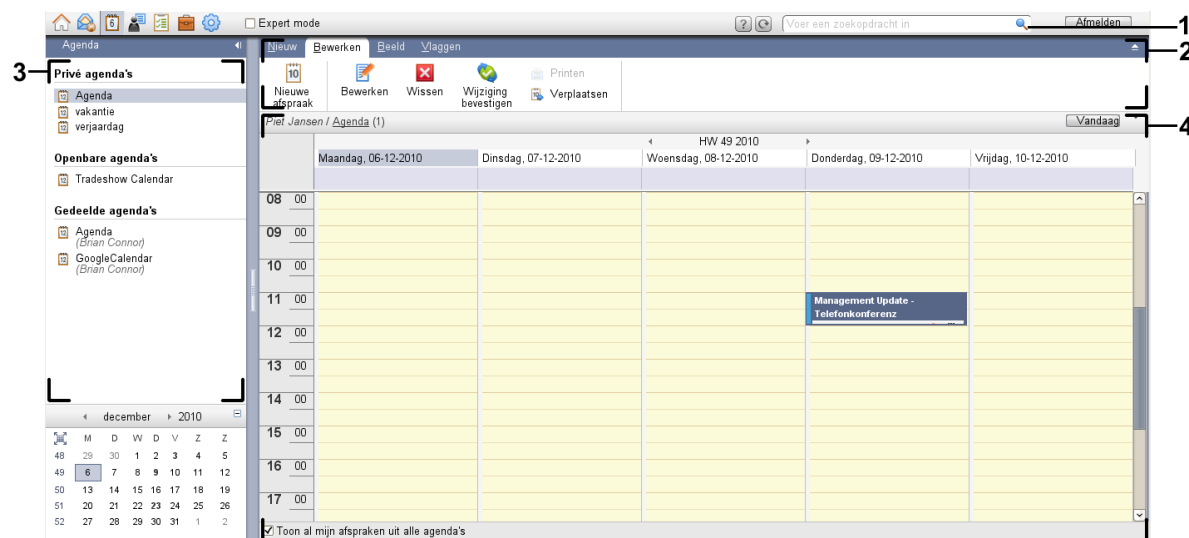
Expert mode

Voer een zoekopdracht in

Afmelden

1

Agenda

Nieuw Bewerken Beeld Vlaggen

2

3

Privé agenda's

Agenda
vakantie
verjaardag

Openbare agenda's

Tradeshow Calendar

Gedeelde agenda's

Agenda
(Brian Connor)
GoogleCalendar
(Brian Connor)

Nieuwe afspraak

Bewerken

Wissen

Wijziging bevestigen

Printen

Verplaatsen

Piet Jansen / Agenda (1)

Vandaag

4

HW 49 2010

Maandag, 06-12-2010 | Dinsdag, 07-12-2010 | Woensdag, 08-12-2010 | Donderdag, 09-12-2010 | Vrijdag, 10-12-2010

08 00
09 00
10 00
11 00
12 00
13 00
14 00
15 00
16 00
17 00

Management Update - Telefonkonferenz

december 2010

| | M | D | W | D | V | Z | Z |
|---|---|---|---|---|---|---|---|
| 48 | 29 | 30 | 1 | 2 | 3 | 4 | 5 |
| 49 | 6 | 7 | 8 | 9 | 10 | 11 | 12 |
| 50 | 13 | 14 | 15 | 16 | 17 | 18 | 19 |
| 51 | 20 | 21 | 22 | 23 | 24 | 25 | 26 |
| 52 | 27 | 28 | 29 | 30 | 31 | 1 | 2 |

Toon al mijn afspraken uit alle agenda's